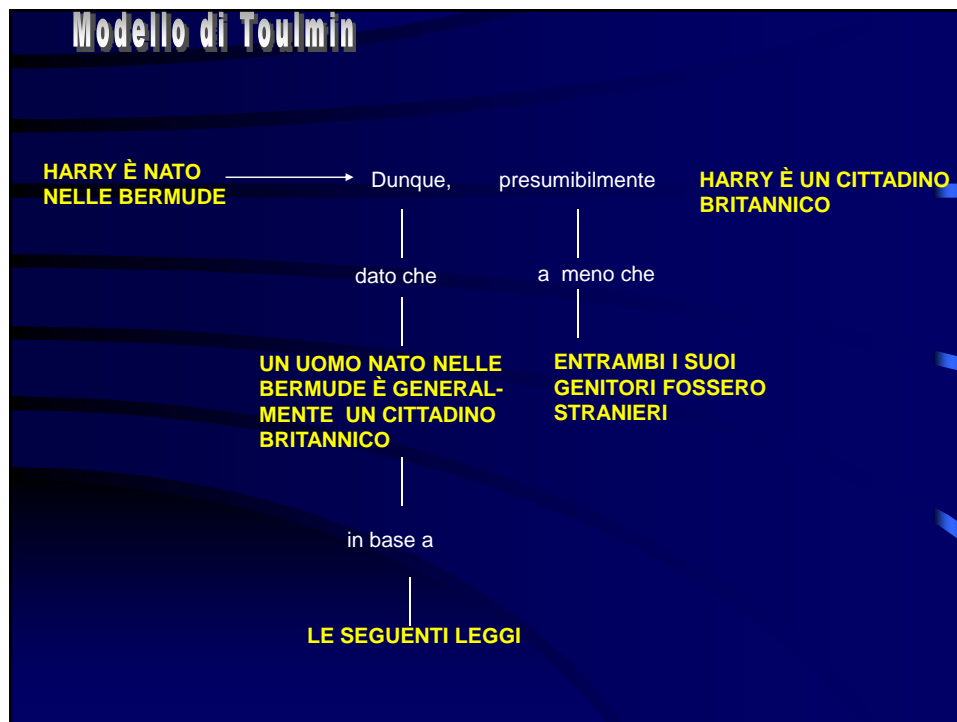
Modello di Toulmin

HARRY È NATO NELLE BERMUDE

Dunque,

presumibilmente

HARRY È UN CITTADINO BRITANNICO

dato che

a meno che

UN UOMO NATO NELLE BERMUDE È GENERALMENTE UN CITTADINO BRITANNICO

ENTRAMBI I SUOI GENITORI FOSSERO STRANIERI

in base a

LE SEGUENTI LEGGI